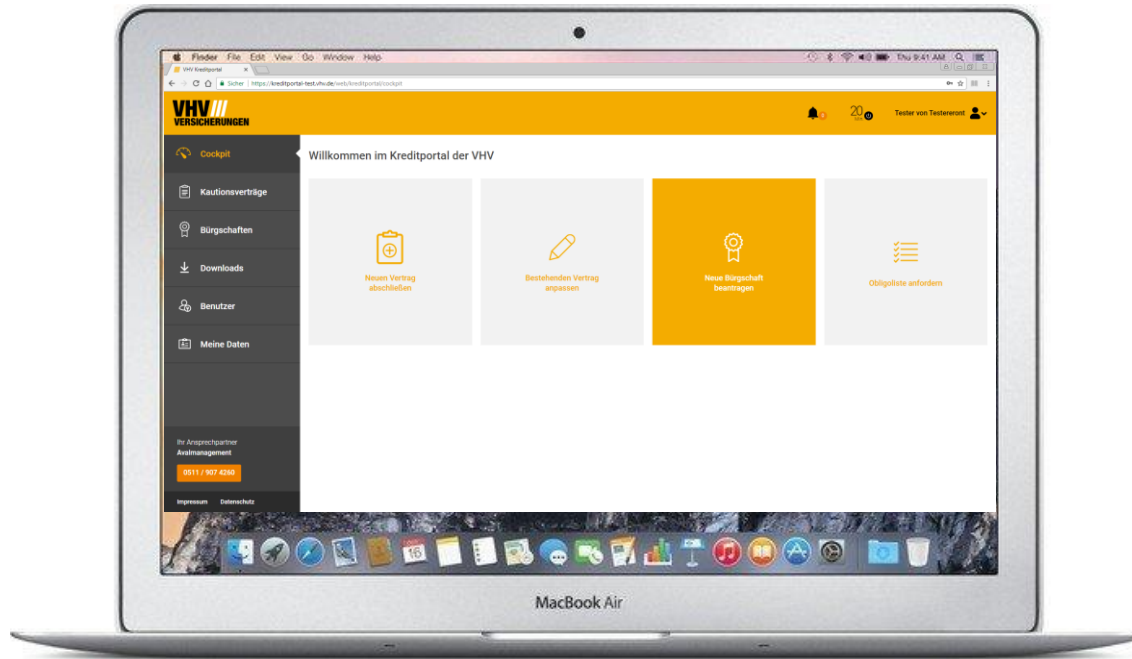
Finder File Edit View Go Window Help

Thu 9:41 AM

VHV Kreditportal

Sicher | https://kreditportal-test.vhv.de/web/kreditportal/cockpit

VHV VERSICHERUNGEN

20

Tester von Testeremont

Cockpit

Kautionsverträge

Bürgschaften

Downloads

Benutzer

Meine Daten

Ihr Ansprechpartner
Avalmanagement

0511 / 907 4260

Impressum Datenschutz

Willkommen im Kreditportal der VHV

Neuen Vertrag abschließen

Bestehenden Vertrag anpassen

Neue Bürgschaft beantragen

Obligoliste anfordern

16

MacBook Air